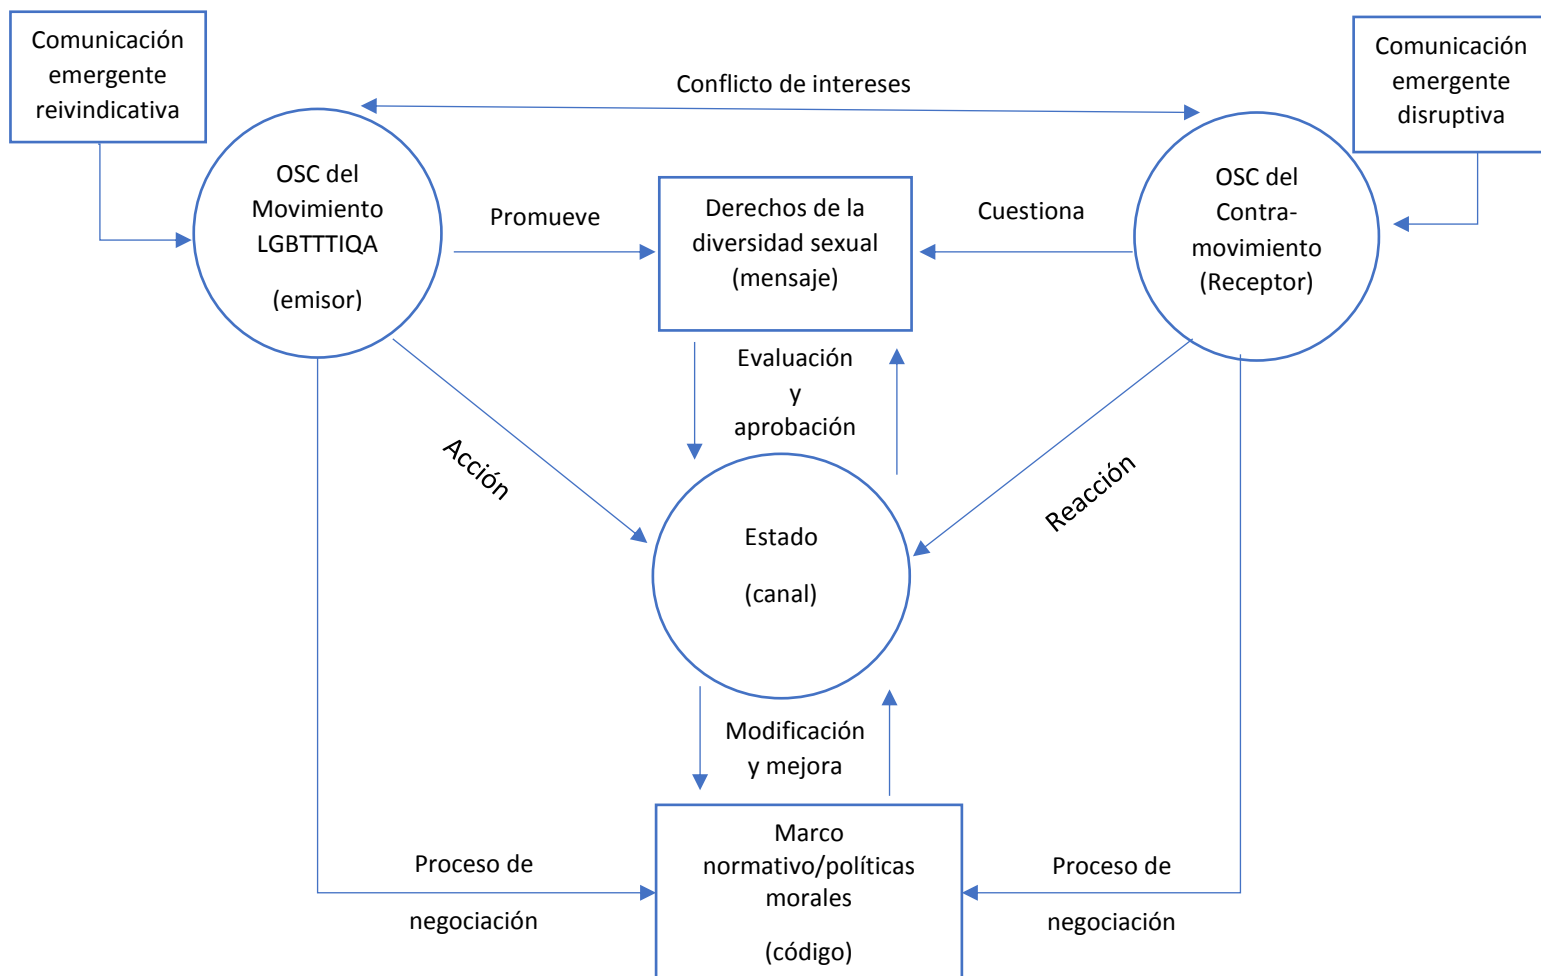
Comunicación emergente reivindicativa

Conflicto de intereses

Comunicación emergente disruptiva

OSC del Movimiento LGBTTTIQA

(emisor)

Promueve

Derechos de la diversidad sexual (mensaje)

Cuestiona

OSC del Contra-movimiento (Receptor)

Evaluación y aprobación

Acción

Reacción

Estado

(canal)

Modificación y mejora

Proceso de

negociación

Marco normativo/políticas morales

(código)

Proceso de

negociación